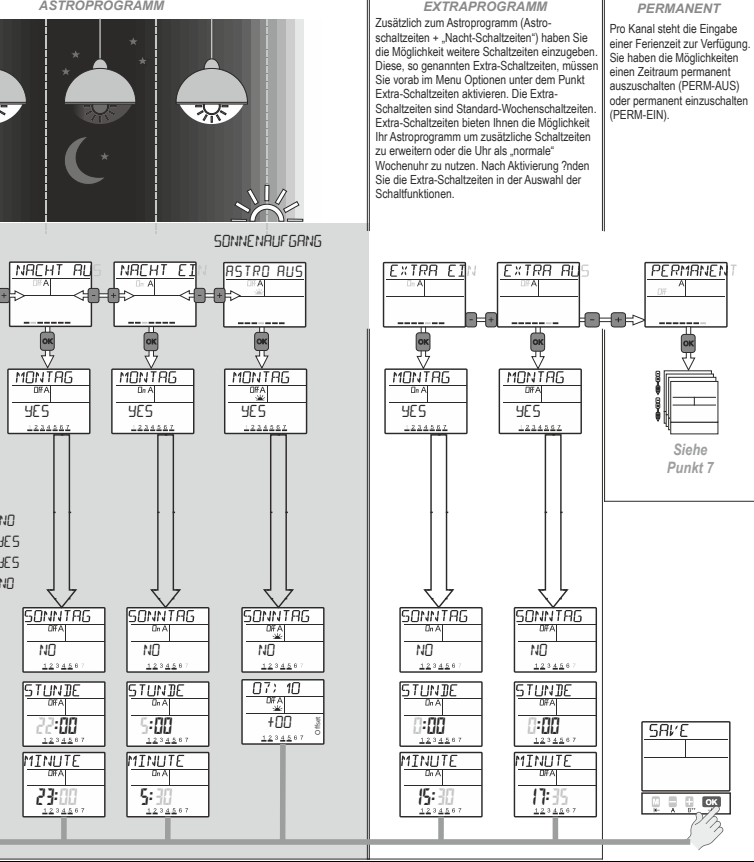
ASTROPROGRAMM

EXTRAPROGRAMM

Zusätzlich zum Astroprogramm (Astroschaltzeiten + „Nacht-Schaltzeiten") haben Sie die Möglichkeit weitere Schaltzeiten einzugeben. Diese, so genannten Extra-Schaltzeiten, müssen Sie vorab im Menu Optionen unter dem Punkt Extra-Schaltzeiten aktivieren. Die Extra-Schaltzeiten sind Standard-Wochenschaltzeiten. Extra-Schaltzeiten bieten Ihnen die Möglichkeit Ihr Astroprogramm um zusätzliche Schaltzeiten zu erweitern oder die Uhr als „normale" Wochenuhr zu nutzen. Nach Aktivierung ?nden Sie die Extra-Schaltzeiten in der Auswahl der Schaltfunktionen.

PERMANENT

Pro Kanal steht die Eingabe einer Ferienzeit zur Verfügung. Sie haben die Möglichkeiten einen Zeitraum permanent auszuschalten (PERM-AUS) oder permanent einzuschalten (PERM-EIN).

SONNENAUFGANG

NACHT AUS
Off A

NACHT EIN
On A

ASTRO AUS
Off A

EXTRA EIN
On A

EXTRA AUS
Off A

PERMANENT
A
Off

OK

MONTAG
Off A
YES
1234567

MONTAG
On A
YES
1234567

MONTAG
Off A
YES
1234567

MONTAG
On A
YES
1234567

MONTAG
Off A
YES
1234567

Siehe Punkt 7

NO
YES
YES
NO

SONNTAG
Off A
NO
1234567

SONNTAG
On A
NO
1234567

SONNTAG
Off A
NO
1234567

SONNTAG
On A
NO
1234567

SONNTAG
Off A
NO
1234567

STUNDE
Off A
22:00
1234567

STUNDE
On A
5:00
1234567

07:10
Off A
+00
1234567
Offset

STUNDE
On A
0:00
1234567

STUNDE
Off A
0:00
1234567

MINUTE
Off A
23:00
1234567

MINUTE
On A
5:30
1234567

MINUTE
On A
15:30
1234567

MINUTE
Off A
17:35
1234567

SAVE

M
OK